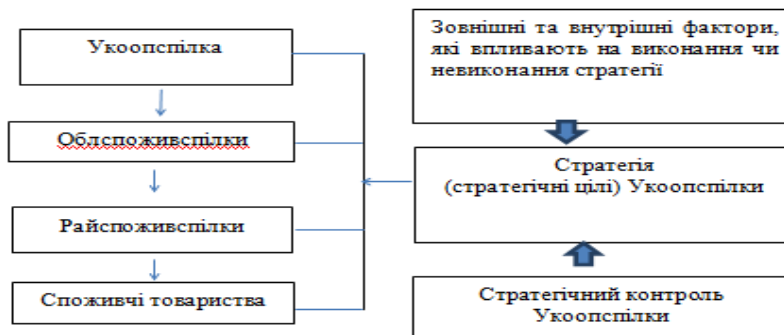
Укоопспілка

Облспоживспілки

Райспоживспілки

Споживчі товариства

Зовнішні та внутрішні фактори, які впливають на виконання чи невиконання стратегії

Стратегія (стратегічні цілі) Укоопспілки

Стратегічний контроль Укоопспілки